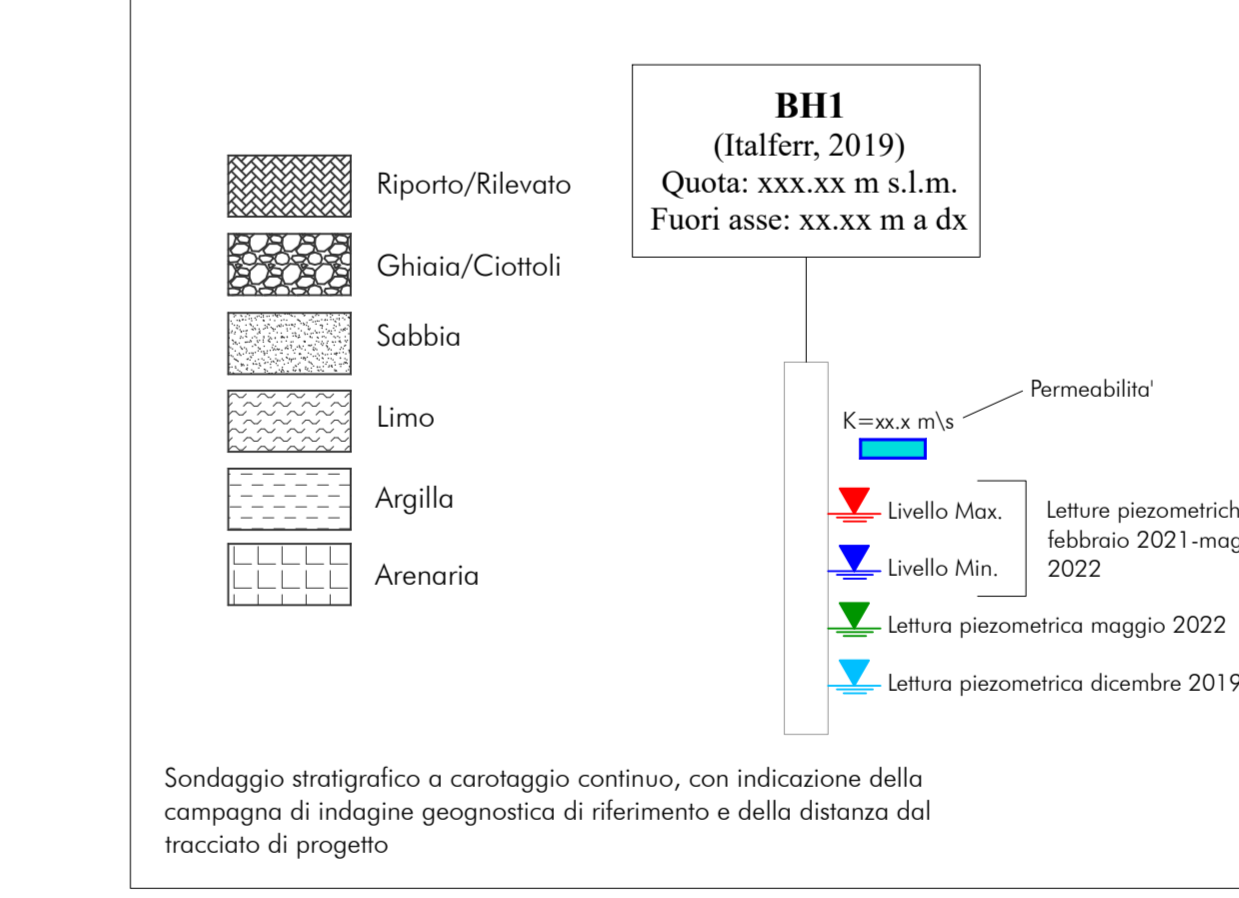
Riporto/Rilevato

Ghiaia/Ciottoli

Sabbia

Limo

Argilla

Arenaria

**BH1**
(Italferr, 2019)
Quota: xxx.xx m s.l.m.
Fuori asse: xx.xx m a dx

K=xx.x m\s

Permeabilita'

Livello Max.

Livello Min.

Letture piezometrich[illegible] febbraio 2021-mag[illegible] 2022

Lettura piezometrica maggio 2022

Lettura piezometrica dicembre 2019

Sondaggio stratigrafico a carotaggio continuo, con indicazione della campagna di indagine geognostica di riferimento e della distanza dal tracciato di progetto